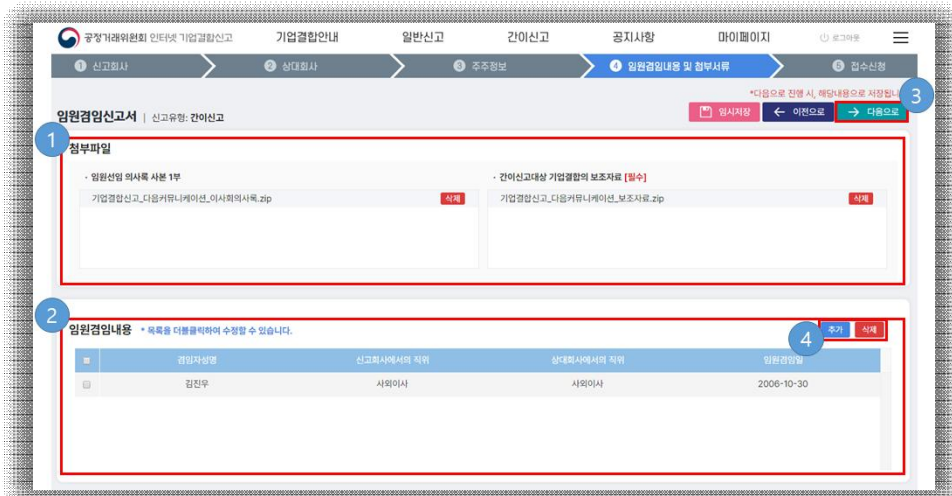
공정거래위원회 인터넷 기업결합신고

기업결합안내 일반신고 간이신고 공지사항 마이페이지 로그아웃

1 신고회사 2 상대회사 3 주주정보 4 임원겸임내용 및 첨부서류 5 접수신청

*다음으로 진행 시, 해당내용으로 저장됩니

임원겸임신고서 | 신고유형: 간이신고

임시저장 ← 이전으로 → 다음으로

3

1

첨부파일

· 임원선임 의사록 사본 1부

기업결합신고_다음커뮤니케이션_이사회의사록.zip 삭제

· 간이신고대상 기업결합의 보조자료 [필수]

기업결합신고_다음커뮤니케이션_보조자료.zip 삭제

2

임원겸임내용 * 목록을 더블클릭하여 수정할 수 있습니다.

4

추가 삭제

| | 겸임자성명 | 신고회사에서의 직위 | 상대회사에서의 직위 | 임원겸임일 |
|---|---|---|---|---|
| | 김진우 | 사외이사 | 사외이사 | 2006-10-30 |